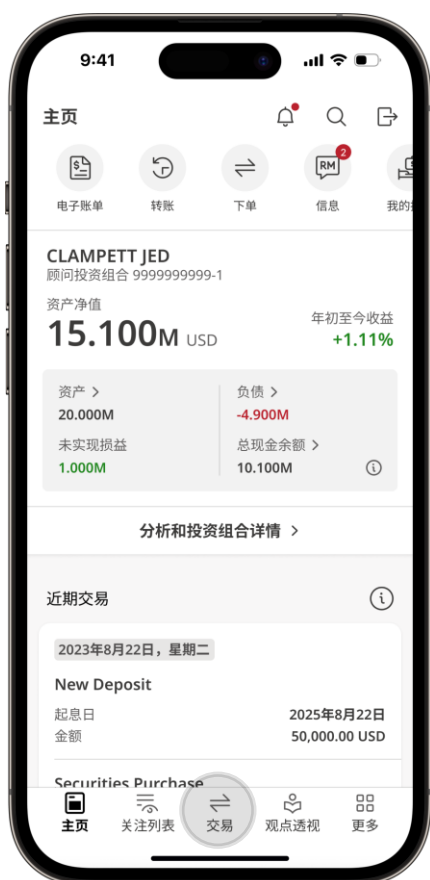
9:41

主页

电子账单
转账
下单
RM 2
信息
我的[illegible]

CLAMPETT JED
顾问投资组合 9999999999-1

资产净值
15.100M USD

年初至今收益
+1.11%

资产 >
20.000M

负债 >
-4.900M

未实现损益
1.000M

总现金余额 >
10.100M

分析和投资组合详情 >

近期交易

2023年8月22日，星期二

New Deposit

起息日
2025年8月22日

金额
50,000.00 USD

Securities Purchase

主页
关注列表
交易
观点透视
更多